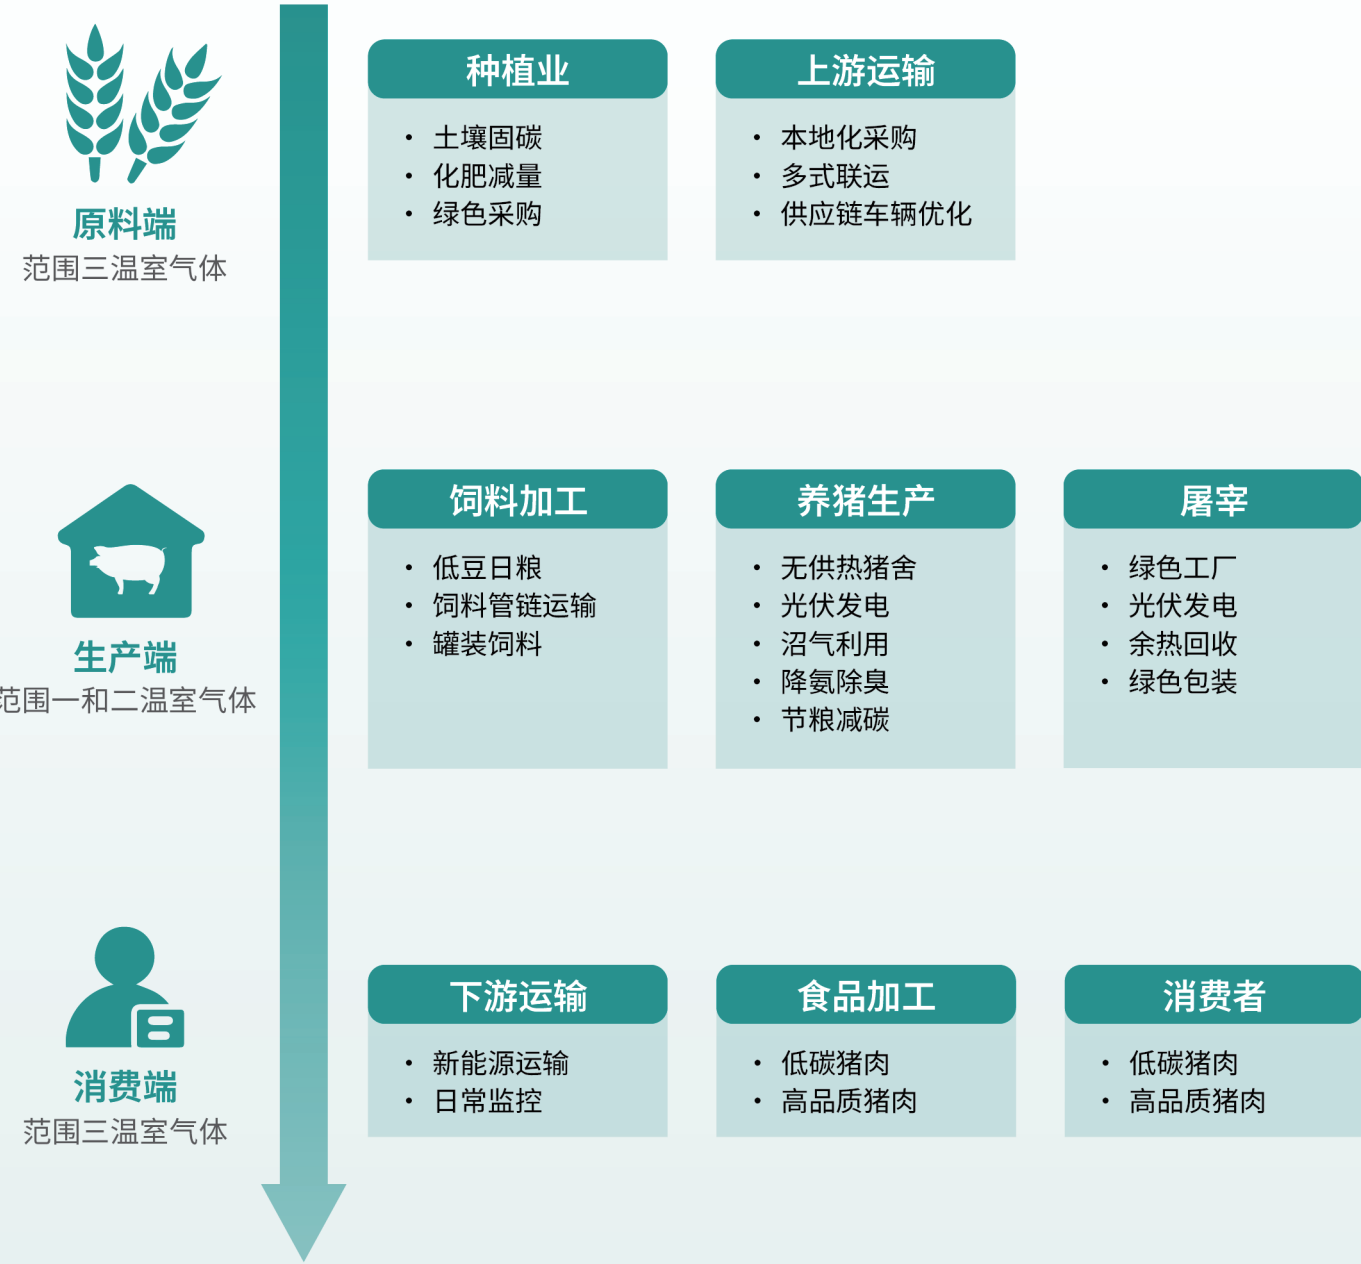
原料端
范围三温室气体

种植业
• 土壤固碳
• 化肥减量
• 绿色采购

上游运输
• 本地化采购
• 多式联运
• 供应链车辆优化

生产端
范围一和二温室气体

饲料加工
• 低豆日粮
• 饲料管链运输
• 罐装饲料

养猪生产
• 无供热猪舍
• 光伏发电
• 沼气利用
• 降氨除臭
• 节粮减碳

屠宰
• 绿色工厂
• 光伏发电
• 余热回收
• 绿色包装

消费端
范围三温室气体

下游运输
• 新能源运输
• 日常监控

食品加工
• 低碳猪肉
• 高品质猪肉

消费者
• 低碳猪肉
• 高品质猪肉